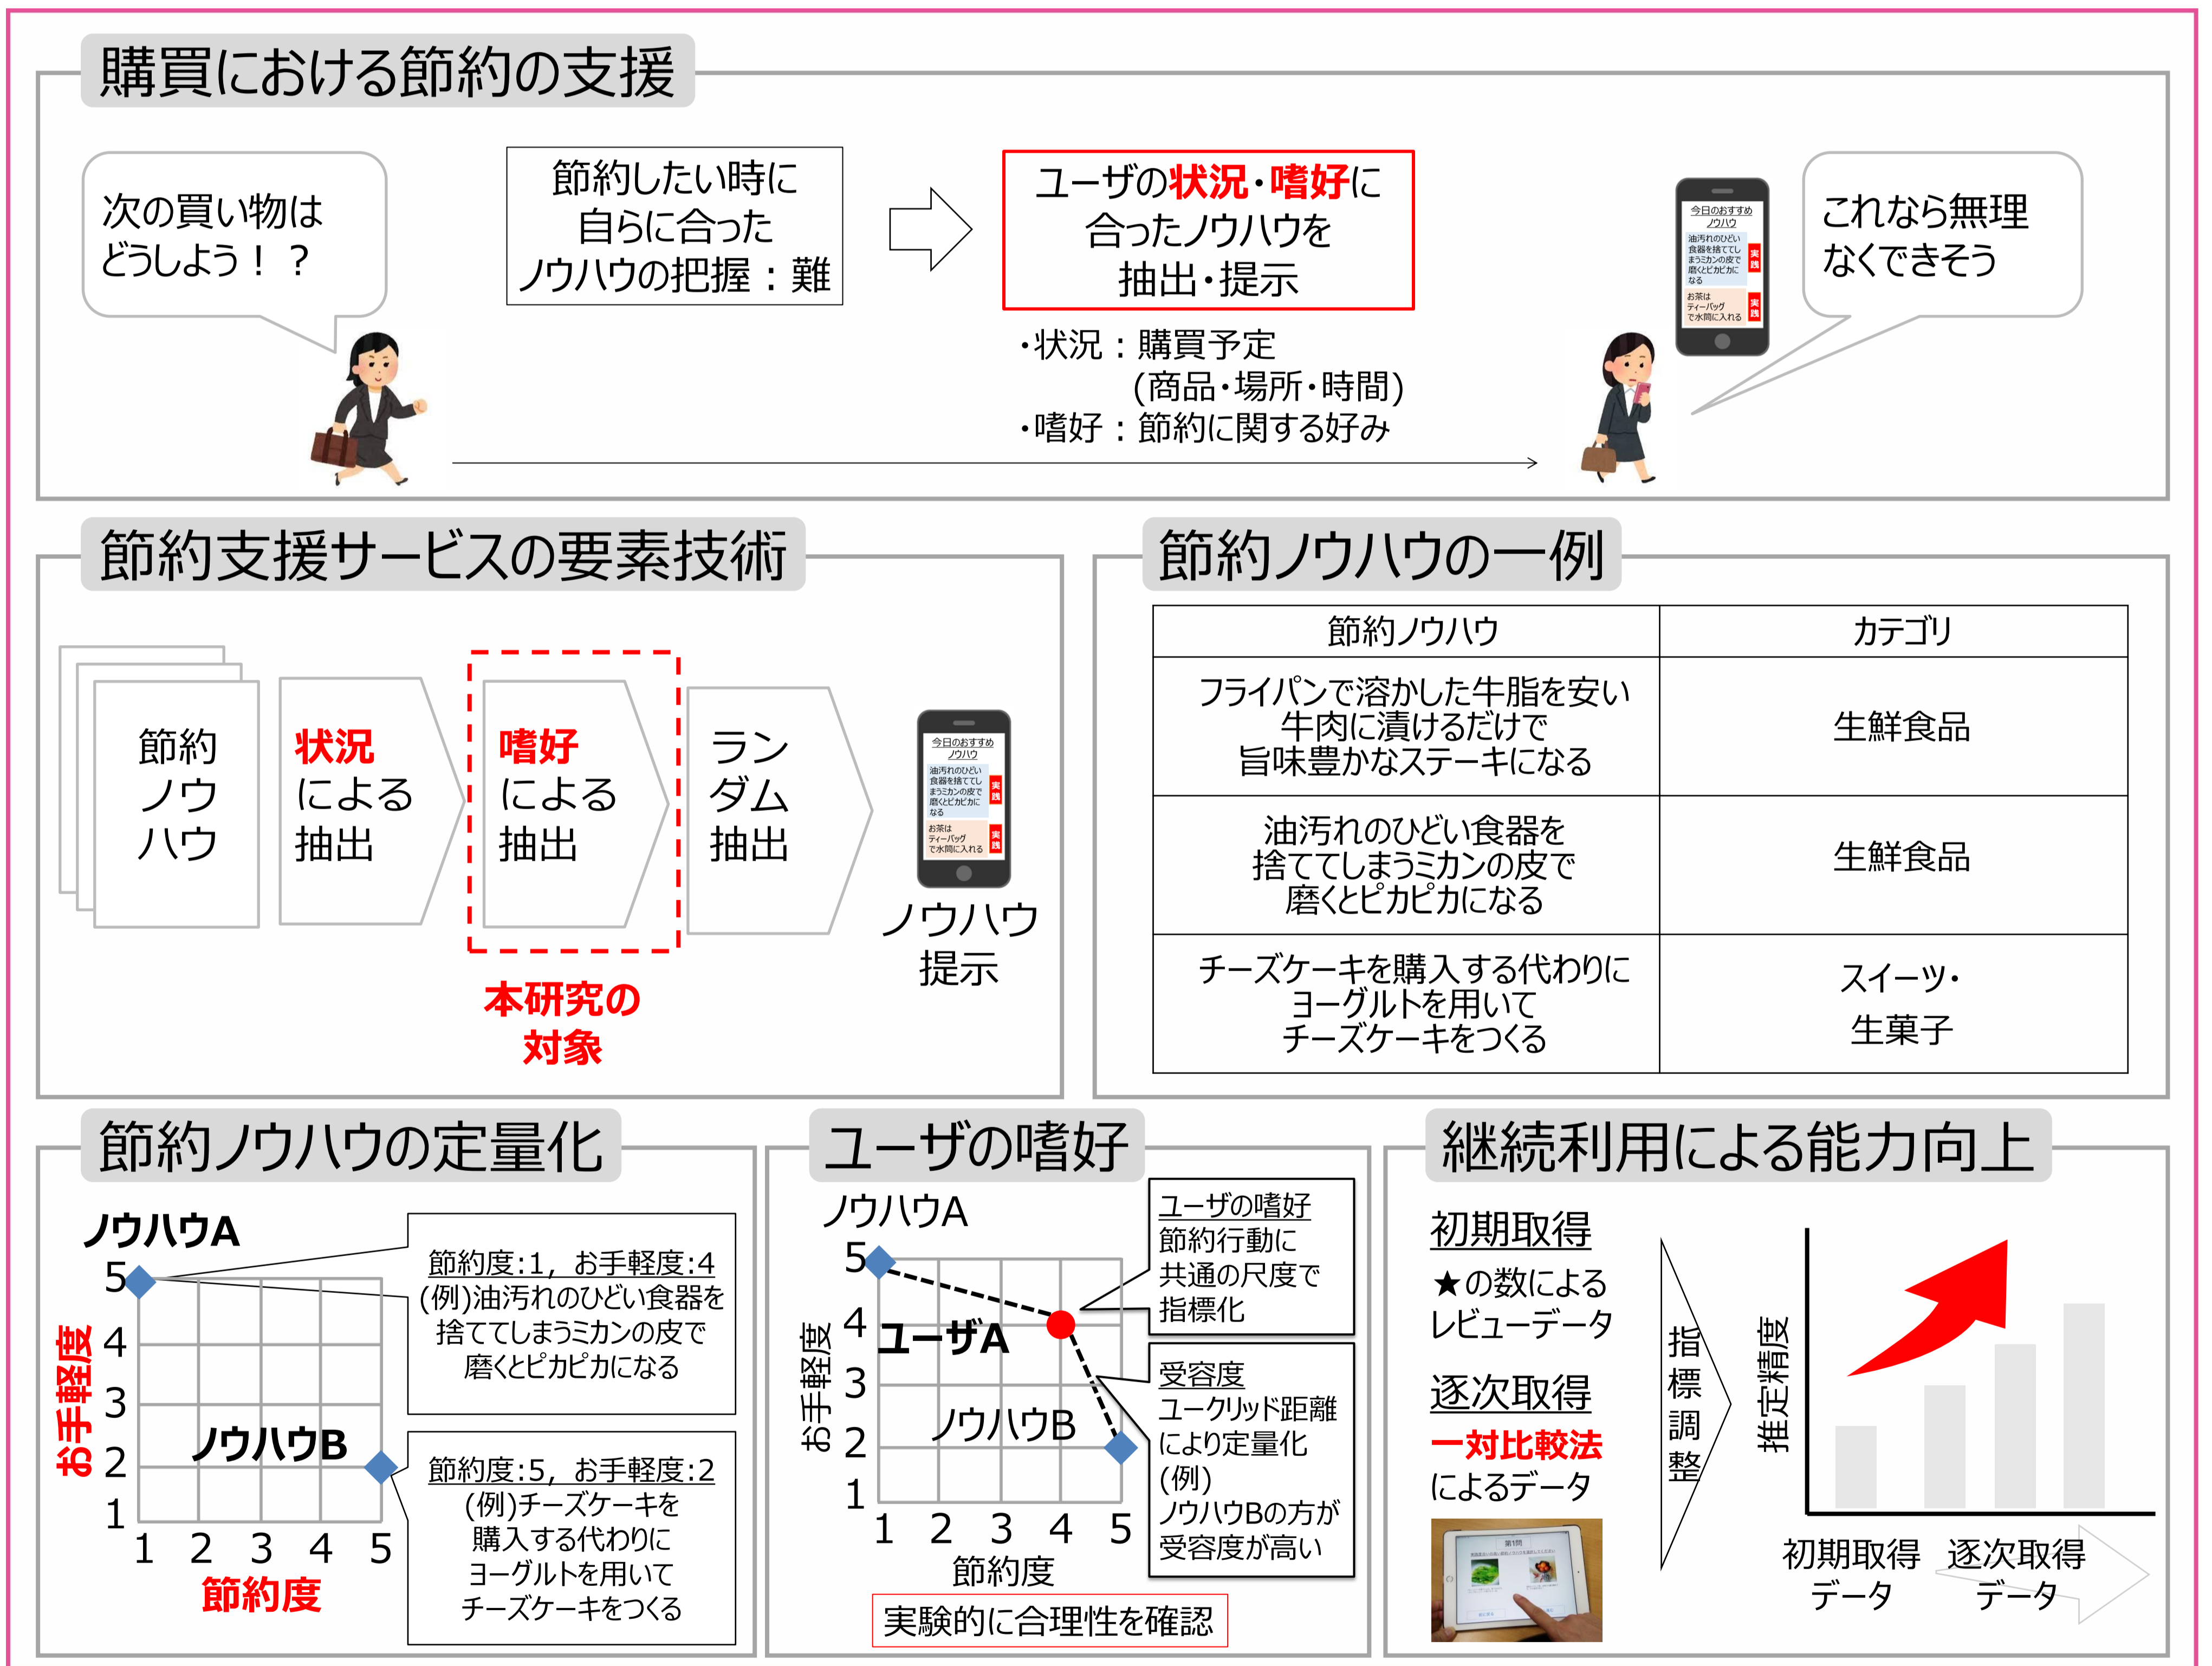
購買における節約の支援

次の買い物はどうしよう！？

節約したい時に自らに合ったノウハウの把握：難

ユーザの状況・嗜好に合ったノウハウを抽出・提示

・状況：購買予定（商品・場所・時間）
・嗜好：節約に関する好み

今日のおすすめノウハウ
油汚れのひどい食器を捨ててしまうミカンの皮で磨くとピカピカになる 実践
お茶はティーバッグで水筒に入れる 実践

これなら無理なくできそう

節約支援サービスの要素技術

節約ノウハウ

状況による抽出

嗜好による抽出

ランダム抽出

ノウハウ提示

本研究の対象

節約ノウハウの一例

| 節約ノウハウ | カテゴリ |
|---|---|
| フライパンで溶かした牛脂を安い牛肉に漬けるだけで旨味豊かなステーキになる | 生鮮食品 |
| 油汚れのひどい食器を捨ててしまうミカンの皮で磨くとピカピカになる | 生鮮食品 |
| チーズケーキを購入する代わりにヨーグルトを用いてチーズケーキをつくる | スイーツ・生菓子 |

節約ノウハウの定量化

ノウハウA
ノウハウB
お手軽度
節約度
1 2 3 4 5
1 2 3 4 5

節約度:1，お手軽度:4
(例)油汚れのひどい食器を捨ててしまうミカンの皮で磨くとピカピカになる

節約度:5，お手軽度:2
(例)チーズケーキを購入する代わりにヨーグルトを用いてチーズケーキをつくる

ユーザの嗜好

ノウハウA
ユーザA
ノウハウB
お手軽度
節約度
1 2 3 4 5
1 2 3 4 5

ユーザの嗜好
節約行動に共通の尺度で指標化

受容度
ユークリッド距離により定量化
(例)
ノウハウBの方が受容度が高い

実験的に合理性を確認

継続利用による能力向上

初期取得
★の数によるレビューデータ

逐次取得
一対比較法
によるデータ

指標調整

推定精度

初期取得データ
逐次取得データ